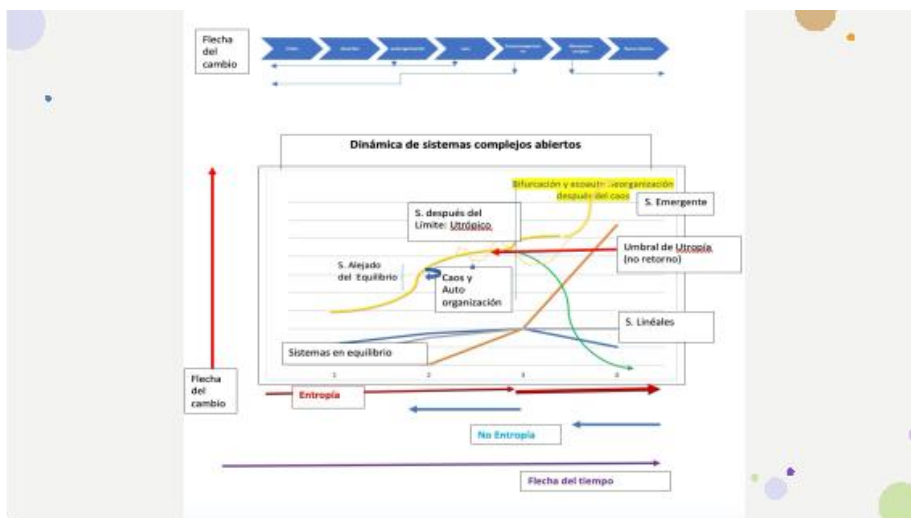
Flecha del cambio

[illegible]

Dinámica de sistemas complejos abiertos

Bifurcación y escoutr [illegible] reorganización después del caos

S. Emergente

S. después del Límite: Utrópico

Umbral de Utropía (no retorno)

S. Alejado del Equilibrio

Caos y Auto organización

S. Lineáles

Sistemas en equilibrio

1 2 3 4

Flecha del cambio

Entropía

No Entropía

Flecha del tiempo